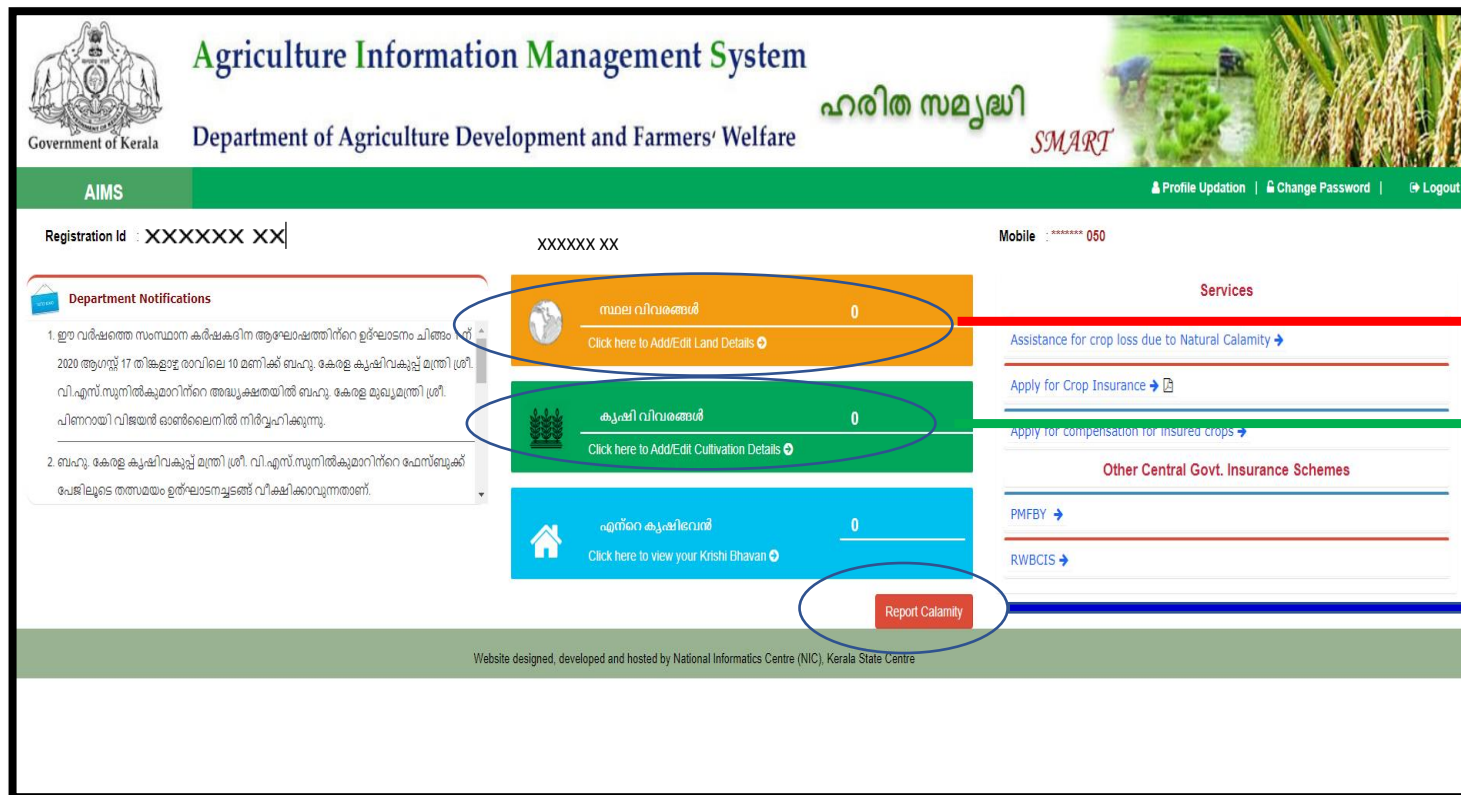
Government of Kerala

Agriculture Information Management System

Department of Agriculture Development and Farmers' Welfare

ഹരിത സമൃദ്ധി
SMART

AIMS

Profile Updation | Change Password | Logout

Registration Id : XXXXXX XX

XXXXXX XX

Mobile : ******* 050

Department Notifications

1. ഈ വർഷത്തെ സംസ്ഥാന കർഷകദിന ആഘോഷത്തിന്റെ ഉദ്ഘാടനം ചിങ്ങം 1 ന് 2020 ആഗസ്റ്റ് 17 തിങ്കളാഴ്ച രാവിലെ 10 മണിക്ക് ബഹു. കേരള കൃഷിവകുപ്പ് മന്ത്രി ശ്രീ. വി.എസ്.സുനിൽകുമാറിന്റെ അദ്ധ്യക്ഷതയിൽ ബഹു. കേരള മുഖ്യമന്ത്രി ശ്രീ. പിണറായി വിജയൻ ഓൺലൈനിൽ നിർവ്വഹിക്കുന്നു.

2. ബഹു. കേരള കൃഷിവകുപ്പ് മന്ത്രി ശ്രീ. വി.എസ്.സുനിൽകുമാറിന്റെ ഫേസ്ബുക്ക് പേജിലൂടെ തത്സമയം ഉദ്ഘാടനച്ചടങ്ങ് വീക്ഷിക്കാവുന്നതാണ്.

സ്ഥല വിവരങ്ങൾ 0
Click here to Add/Edit Land Details

കൃഷി വിവരങ്ങൾ 0
Click here to Add/Edit Cultivation Details

എന്റെ കൃഷിഭവൻ 0
Click here to view your Krishi Bhavan

Report Calamity

Services

Assistance for crop loss due to Natural Calamity

Apply for Crop Insurance

Apply for compensation for insured crops

Other Central Govt. Insurance Schemes

PMFBY

RWBCIS

Website designed, developed and hosted by National Informatics Centre (NIC), Kerala State Centre